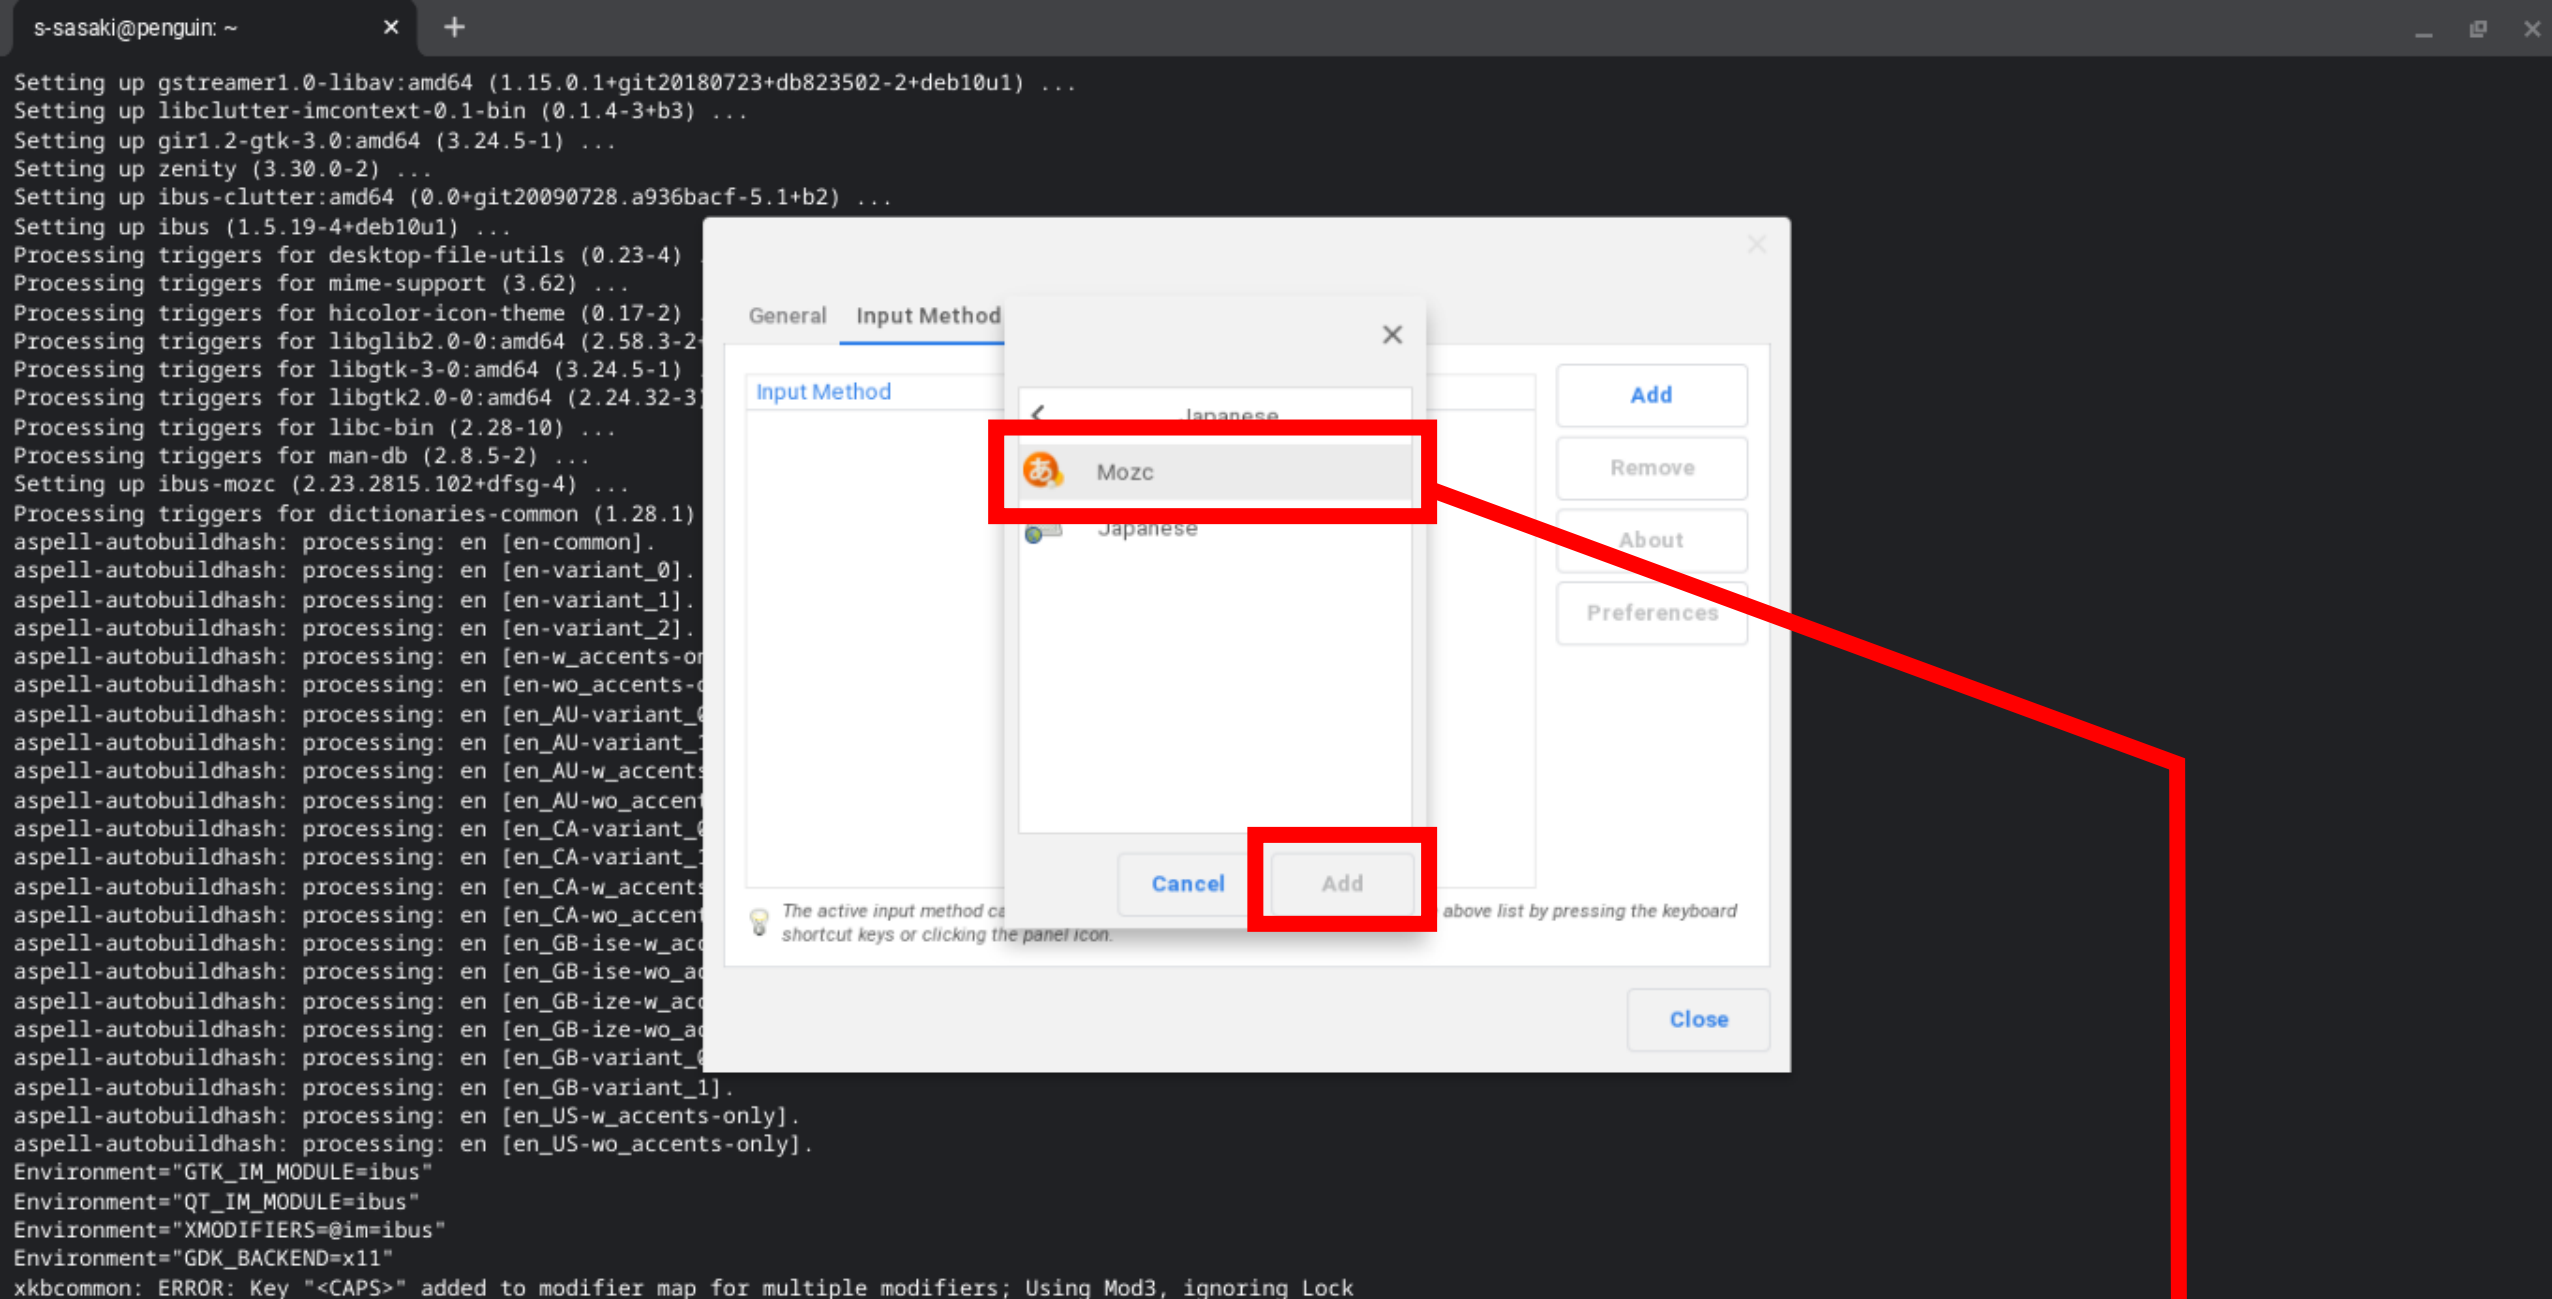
s-sasaki@penguin: ~

Setting up gstreamer1.0-libav:amd64 (1.15.0.1+git20180723+db823502-2+deb10u1) ...
Setting up libclutter-imcontext-0.1-bin (0.1.4-3+b3) ...
Setting up gir1.2-gtk-3.0:amd64 (3.24.5-1) ...
Setting up zenity (3.30.0-2) ...
Setting up ibus-clutter:amd64 (0.0+git20090728.a936bacf-5.1+b2) ...
Setting up ibus (1.5.19-4+deb10u1) ...
Processing triggers for desktop-file-utils (0.23-4)
Processing triggers for mime-support (3.62) ...
Processing triggers for hicolor-icon-theme (0.17-2)
Processing triggers for libglib2.0-0:amd64 (2.58.3-2
Processing triggers for libgtk-3-0:amd64 (3.24.5-1)
Processing triggers for libgtk2.0-0:amd64 (2.24.32-3
Processing triggers for libc-bin (2.28-10) ...
Processing triggers for man-db (2.8.5-2) ...
Setting up ibus-mozc (2.23.2815.102+dfsg-4) ...
Processing triggers for dictionaries-common (1.28.1)
aspell-autobuildhash: processing: en [en-common].
aspell-autobuildhash: processing: en [en-variant_0].
aspell-autobuildhash: processing: en [en-variant_1].
aspell-autobuildhash: processing: en [en-variant_2].
aspell-autobuildhash: processing: en [en-w_accents-o
aspell-autobuildhash: processing: en [en-wo_accents-
aspell-autobuildhash: processing: en [en_AU-variant_
aspell-autobuildhash: processing: en [en_AU-variant_
aspell-autobuildhash: processing: en [en_AU-w_accent
aspell-autobuildhash: processing: en [en_AU-wo_accen
aspell-autobuildhash: processing: en [en_CA-variant_
aspell-autobuildhash: processing: en [en_CA-variant_
aspell-autobuildhash: processing: en [en_CA-w_accent
aspell-autobuildhash: processing: en [en_CA-wo_accen
aspell-autobuildhash: processing: en [en_GB-ise-w_ac
aspell-autobuildhash: processing: en [en_GB-ise-wo_a
aspell-autobuildhash: processing: en [en_GB-ize-w_ac
aspell-autobuildhash: processing: en [en_GB-ize-wo_a
aspell-autobuildhash: processing: en [en_GB-variant_
aspell-autobuildhash: processing: en [en_GB-variant_1].
aspell-autobuildhash: processing: en [en_US-w_accents-only].
aspell-autobuildhash: processing: en [en_US-wo_accents-only].
Environment="GTK_IM_MODULE=ibus"
Environment="QT_IM_MODULE=ibus"
Environment="XMODIFIERS=@im=ibus"
Environment="GDK_BACKEND=x11"
xkbcommon: ERROR: Key "<CAPS>" added to modifier map for multiple modifiers; Using Mod3, ignoring Lock

General Input Method
Input Method
Add
Remove
About
Preferences
Japanese
Mozc
Japanese
Cancel Add
The active input method ca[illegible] above list by pressing the keyboard shortcut keys or clicking the panel icon.
Close